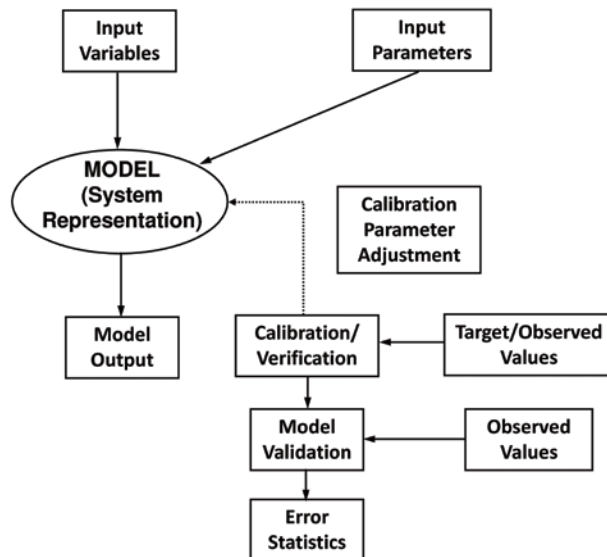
Input Variables

Input Parameters

MODEL (System Representation)

Calibration Parameter Adjustment

Model Output

Calibration/ Verification

Target/Observed Values

Model Validation

Observed Values

Error Statistics